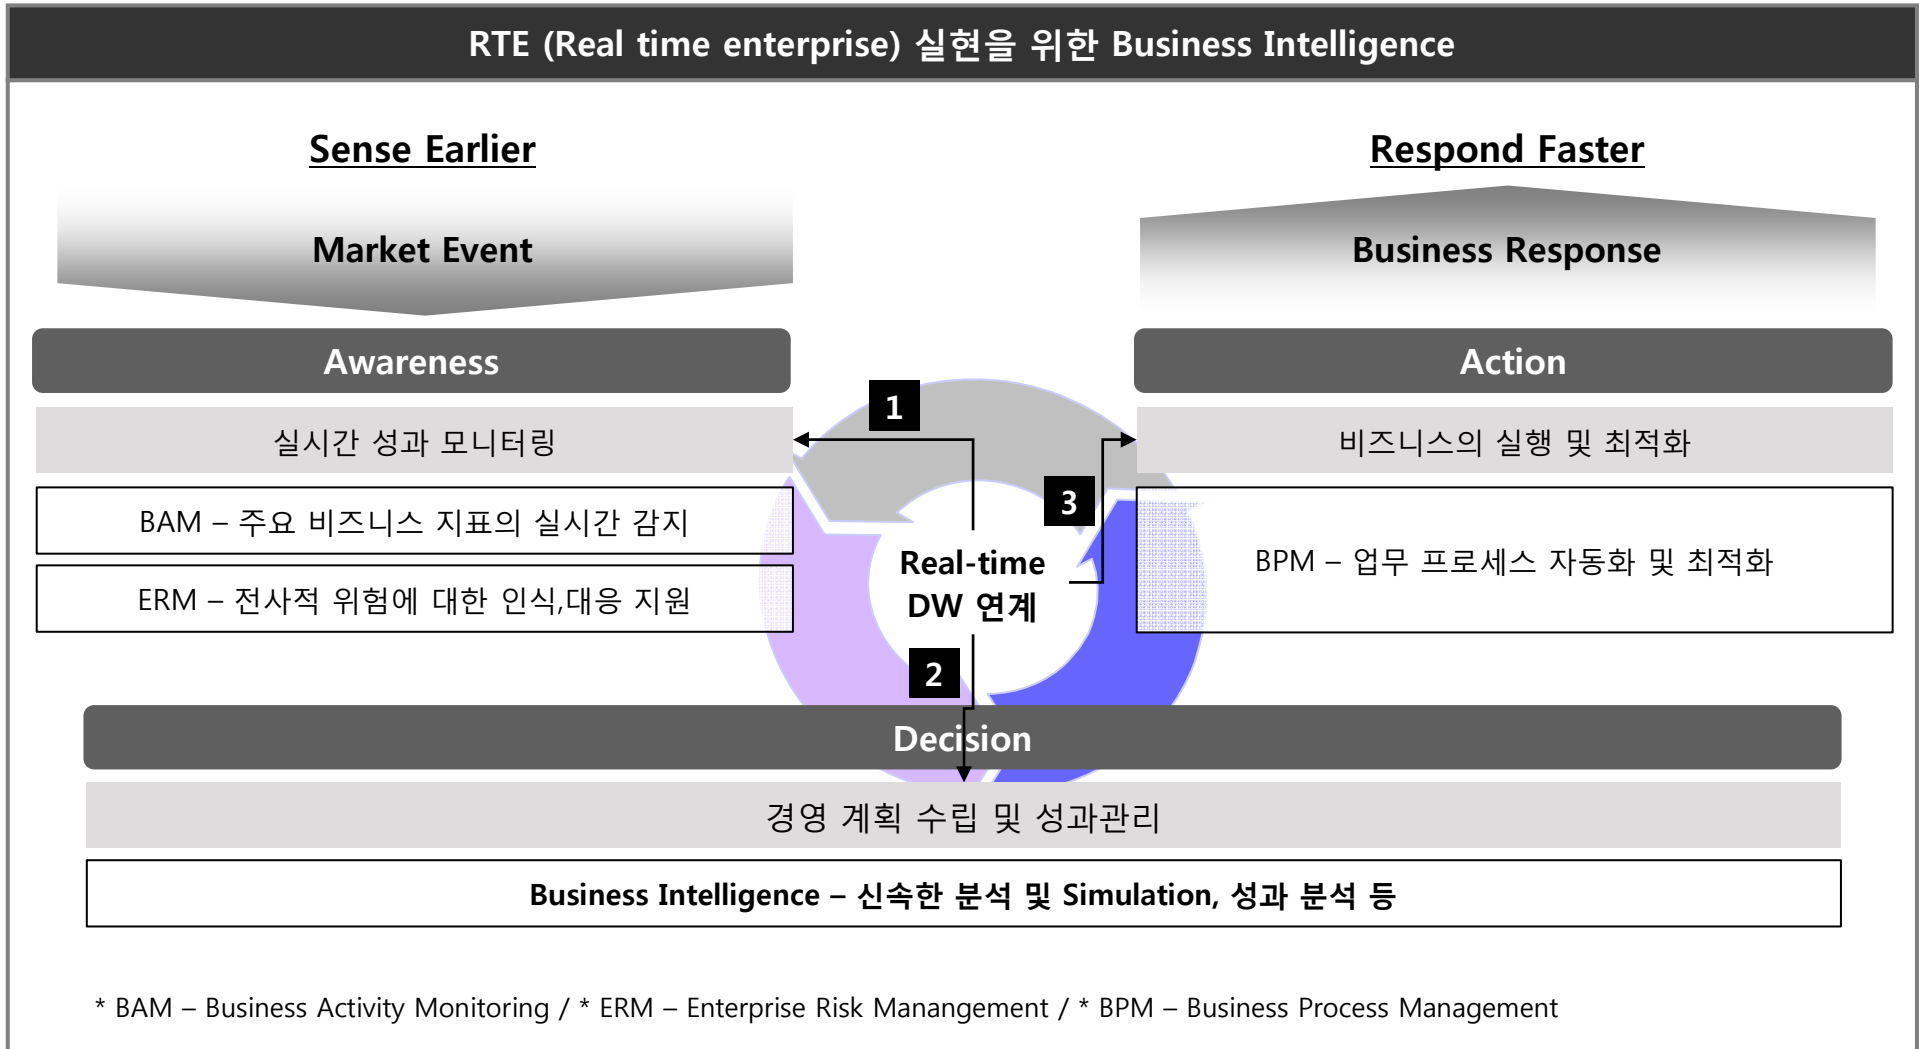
RTE (Real time enterprise) 실현을 위한 Business Intelligence

Sense Earlier

Market Event

Respond Faster

Business Response

Awareness

실시간 성과 모니터링

BAM – 주요 비즈니스 지표의 실시간 감지

ERM – 전사적 위험에 대한 인식,대응 지원

Action

비즈니스의 실행 및 최적화

BPM – 업무 프로세스 자동화 및 최적화

1

3

Real-time DW 연계

2

Decision

경영 계획 수립 및 성과관리

Business Intelligence – 신속한 분석 및 Simulation, 성과 분석 등

* BAM – Business Activity Monitoring / * ERM – Enterprise Risk Manangement / * BPM – Business Process Management